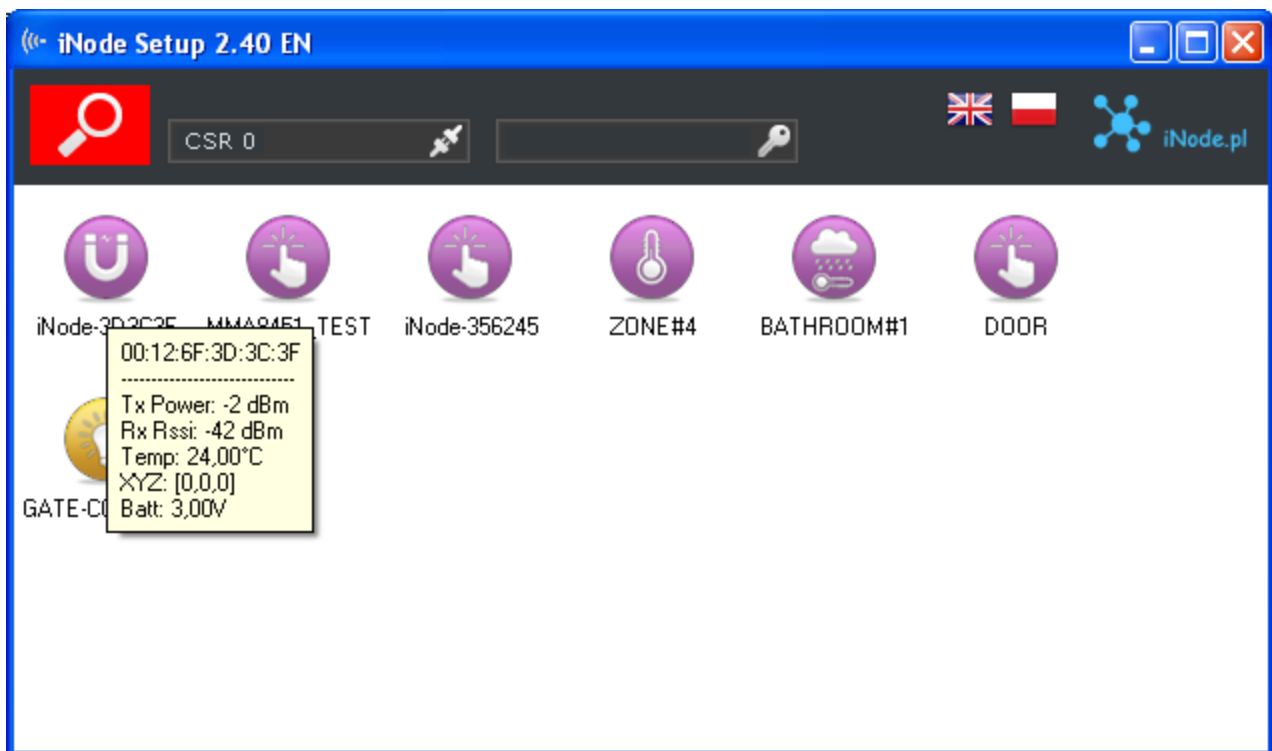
iNode Setup 2.40 EN

CSR 0

iNode.pl

iNode-3D3C3F MMA8451_TEST iNode-356245 ZONE#4 BATHROOM#1 DOOR

00:12:6F:3D:3C:3F
----------------------------
Tx Power: -2 dBm
Rx Rssi: -42 dBm
Temp: 24,00°C
XYZ: [0,0,0]
Batt: 3,00V

GATE-C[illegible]